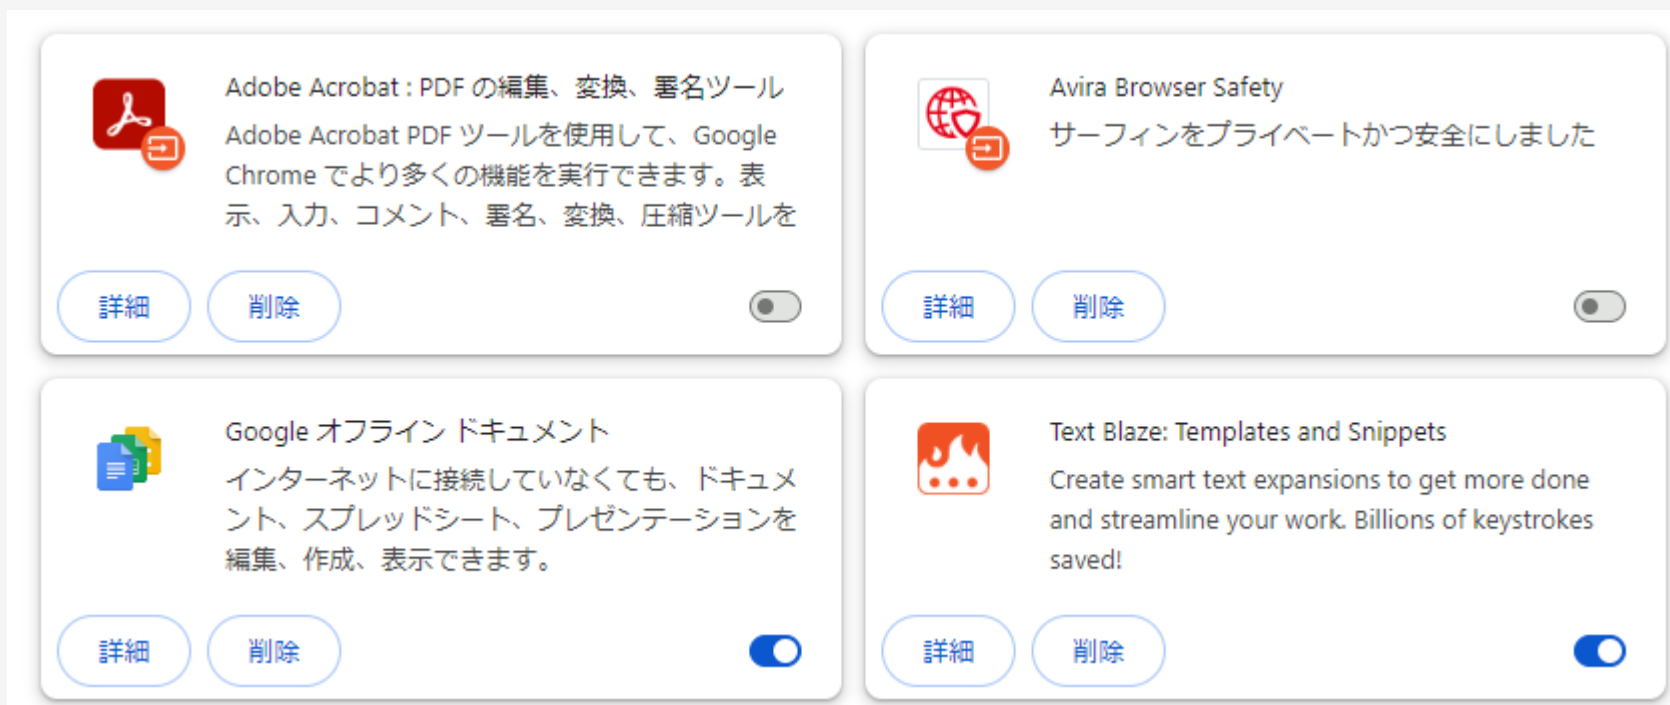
Adobe Acrobat : PDF の編集、変換、署名ツール

Adobe Acrobat PDF ツールを使用して、Google Chrome でより多くの機能を実行できます。表示、入力、コメント、署名、変換、圧縮ツールを

詳細

削除

Avira Browser Safety

サーフィンをプライベートかつ安全にしました

詳細

削除

Google オフライン ドキュメント

インターネットに接続していなくても、ドキュメント、スプレッドシート、プレゼンテーションを編集、作成、表示できます。

詳細

削除

Text Blaze: Templates and Snippets

Create smart text expansions to get more done and streamline your work. Billions of keystrokes saved!

詳細

削除